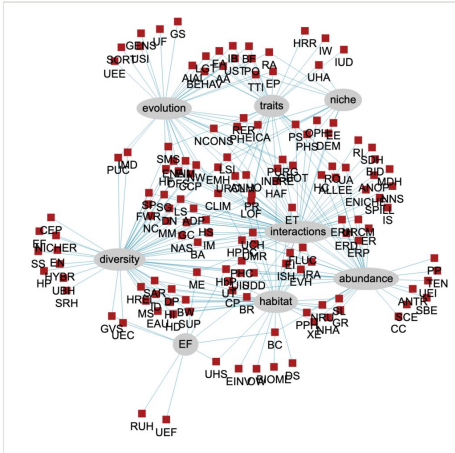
GS
UF
GENS
USI
SORT
UEE
evolution
AIAT
BEHAV
LCI
FA
IA
IB
BI
USTPO
RA
TTI
EP
traits
HRR
IW
IUD
UHA
niche
NCONS
RER
PHEICA
PS
OPHLE
PHS
DEM
RI
SDH
BID
MDH
ANOF
ENICH
INNS
SPILL
IS
PUC
MD
SMS
HDF
SCP
EMH
SI
URAN
INTEROT
HAF
PR
LOF
PURC
HL
ROUA
LLEE
CLIM
ET
interactions
ERIPROM
ERD
ER
ERP
CEP
ENICHER
SS
EN
HP
HYDR
UEH
SRH
diversity
SPSC
FWR
NC
LS
MM
NAS
ADP
SC
HS
BA
IM
HPDIC
UCH
DMR
PHO
DISDD
ISH
FLUC
RA
EVH
abundance
PP
TEN
UEI
ANTR
SBE
SCE
CC
ME
SAR
HRES
MS
DP
EAU
BW
HD
SUP
CP
BR
habitat
PPR
XE
NRUS
NHA
GR
GVS
UEC
EF
BC
UHS
EINV
OW
HOME
DS
RUH
UEF